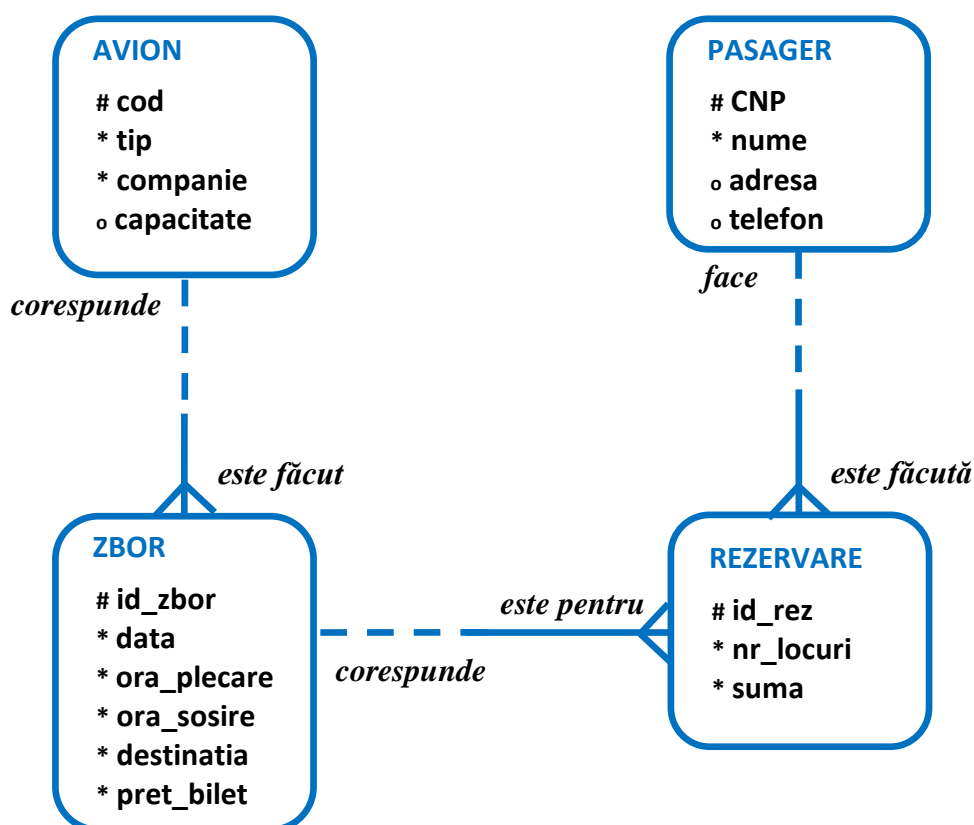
AVION
# cod
* tip
* companie
o capacitate

PASAGER
# CNP
* nume
o adresa
o telefon

corespunde

face

este făcut

este făcută

ZBOR
# id_zbor
* data
* ora_plecare
* ora_sosire
* destinatia
* pret_bilet

este pentru

corespunde

REZERVARE
# id_rez
* nr_locuri
* suma